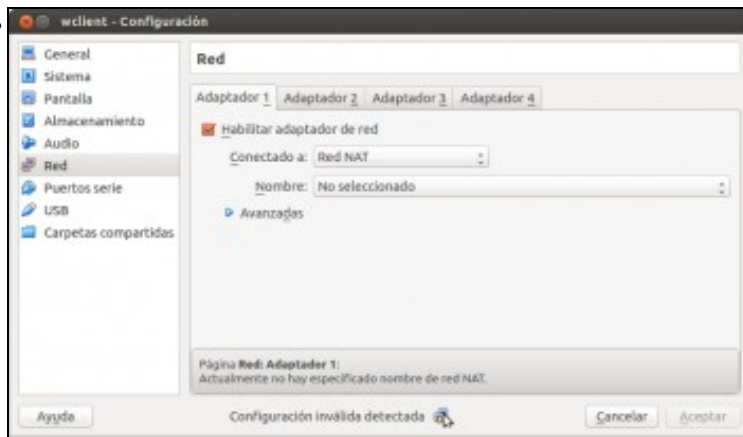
wclient - Configuración

General
Sistema
Pantalla
Almacenamiento
Audio
Red
Puertos serie
USB
Carpetas compartidas

Red

Adaptador 1 Adaptador 2 Adaptador 3 Adaptador 4

Habilitar adaptador de red

Conectado a: Red NAT

Nombre: No seleccionado

Avanzadas

Página Red: Adaptador 1:
Actualmente no hay especificado nombre de red NAT.

Ayuda

Configuración inválida detectada

Cancelar Aceptar